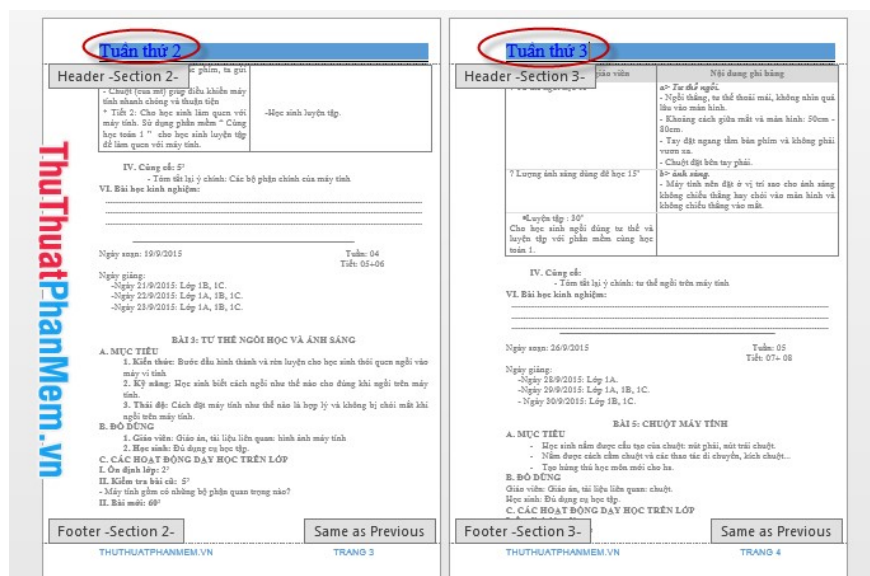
ThuThuatPhanMem.vn

Tuần thứ 2

Header -Section 2-

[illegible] phím, ta gửi
- Chuột (của mt) giúp điều khiển máy tính nhanh chóng và thuận tiện
* Tiết 2: Cho học sinh làm quen với máy tính. Sử dụng phần mềm " Cùng học toán 1 " cho học sinh luyện tập để làm quen với máy tính.

-Học sinh luyện tập.

IV. Củng cố: 5'
- Tóm tắt lại ý chính: Các bộ phận chính của máy tính
VI. Bài học kinh nghiệm:

Ngày soạn: 19/9/2015 Tuần: 04
Tiết: 05+06

Ngày giảng:
-Ngày 21/9/2015: Lớp 1B, 1C.
-Ngày 22/9/2015: Lớp 1A, 1B, 1C.
-Ngày 23/9/2015: Lớp 1A, 1B, 1C.

BÀI 3: TƯ THẾ NGỒI HỌC VÀ ÁNH SÁNG
A. MỤC TIÊU
1. Kiến thức: Bước đầu hình thành và rèn luyện cho học sinh thói quen ngồi vào máy vi tính
2. Kỹ năng: Học sinh biết cách ngồi như thế nào cho đúng khi ngồi trên máy tính.
3. Thái độ: Cách đặt máy tính như thế nào là hợp lý và không bị chói mắt khi ngồi trên máy tính.
B. ĐỒ DÙNG
1. Giáo viên: Giáo án, tài liệu liên quan: hình ảnh máy tính
2. Học sinh: Đồ dụng cụ học tập.
C. CÁC HOẠT ĐỘNG DẠY HỌC TRÊN LỚP
I. Ổn định lớp: 2'
II. Kiểm tra bài cũ: 5'
- Máy tính gồm có những bộ phận quan trọng nào?
II. Bài mới: 60'

Footer -Section 2-
Same as Previous
THUTHUATPHANMEM.VN TRANG 3

Tuần thứ 3

Header -Section 3-

| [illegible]iáo viên | Nội dung ghi bảng |
|---|---|
| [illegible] | a> Tư thế ngồi. - Ngồi thẳng, tư thế thoải mái, không nhìn quá lâu vào màn hình. - Khoảng cách giữa mắt và màn hình: 50cm - 80cm. - Tay đặt ngang tầm bàn phím và không phải vươn xa. - Chuột đặt bên tay phải. |
| ? Lượng ánh sáng dùng để học 15' | b> ánh sáng. - Máy tính nên đặt ở vị trí sao cho ánh sáng không chiếu thẳng hay chói vào màn hình và không chiếu thẳng vào mắt. |
| *Luyện tập : 30' Cho học sinh ngồi đúng tư thế và luyện tập với phần mềm cùng học toán 1. | |

IV. Củng cố:
- Tóm tắt lại ý chính: tư thế ngồi trên máy tính
VI. Bài học kinh nghiệm:

Ngày soạn: 26/9/2015 Tuần: 05
Tiết: 07+ 08

Ngày giảng:
-Ngày 28/9/2015: Lớp 1A.
-Ngày 29/9/2015: Lớp 1A, 1B, 1C.
- Ngày 30/9/2015: Lớp 1B, 1C.

BÀI 5: CHUỘT MÁY TÍNH
A. MỤC TIÊU
- Học sinh nắm được cấu tạo của chuột: nút phải, nút trái chuột.
- Nắm được cách cầm chuột và các thao tác di chuyển, kích chuột...
- Tạo hứng thú học môn mới cho hs.
B. ĐỒ DÙNG
Giáo viên: Giáo án, tài liệu liên quan: chuột.
Học sinh: Đồ dụng cụ học tập.
C. CÁC HOẠT ĐỘNG DẠY HỌC TRÊN LỚP

Footer -Section 3-
Same as Previous
THUTHUATPHANMEM.VN TRANG 4